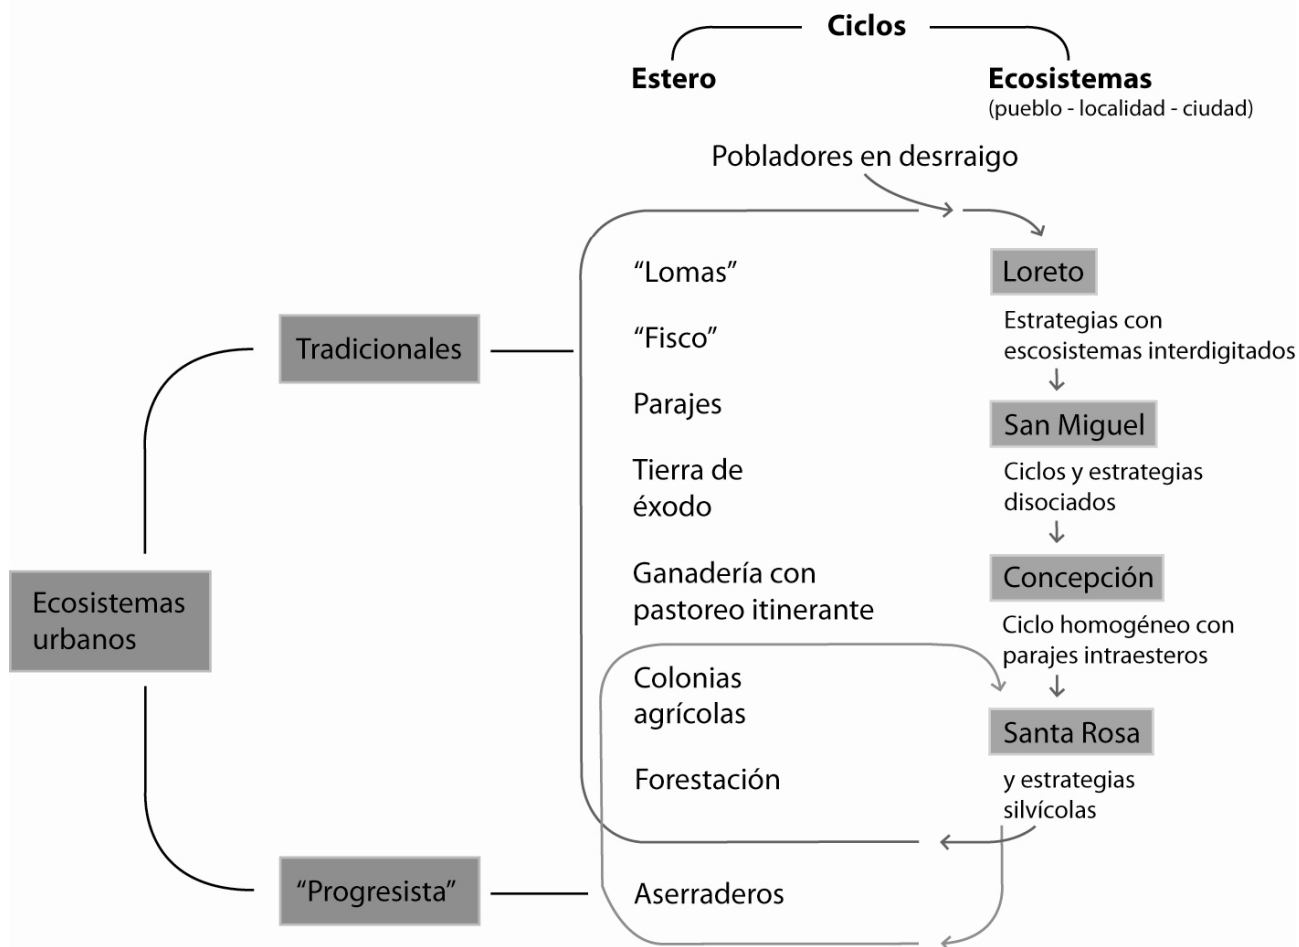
Ciclos

Estero

Ecosistemas
(pueblo - localidad - ciudad)

Pobladores en desrraigo

Ecosistemas urbanos

Tradicionales

"Progresista"

"Lomas"

"Fisco"

Parajes

Tierra de éxodo

Ganadería con pastoreo itinerante

Colonias agrícolas

Forestación

Aserraderos

Loreto

Estrategias con escosistemas interdigitados

San Miguel

Ciclos y estrategias disociados

Concepción

Ciclo homogéneo con parajes intraesteros

Santa Rosa

y estrategias silvícolas